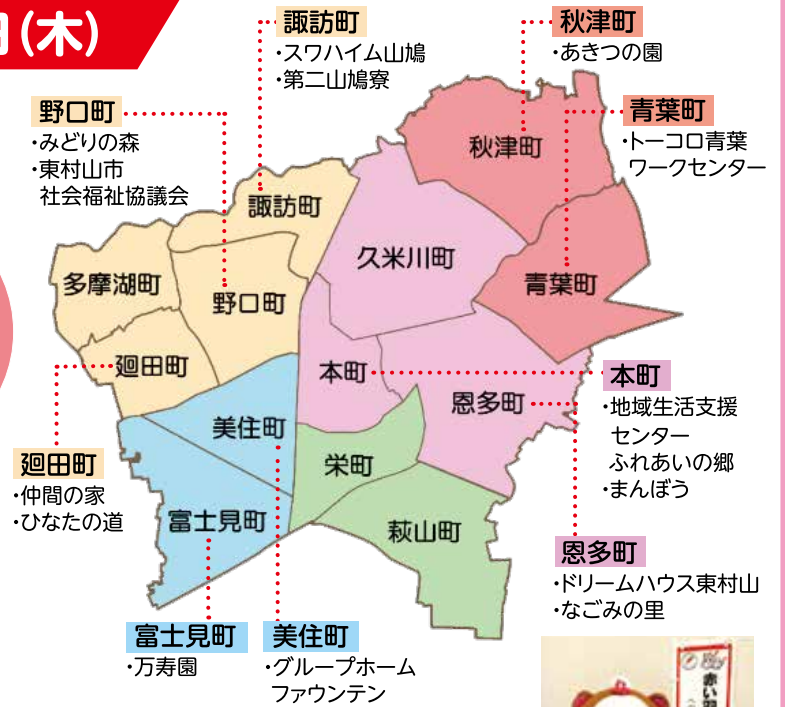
日(木)

諏訪町
・スワハイム山鳩
・第二山鳩寮

秋津町
・あきつの園

野口町
・みどりの森
・東村山市 社会福祉協議会

青葉町
・トーコロ青葉 ワークセンター

秋津町

諏訪町

久米川町

青葉町

多摩湖町

野口町

廻田町

本町

恩多町

美住町

栄町

富士見町

萩山町

本町
・地域生活支援 センター ふれあいの郷
・まんぼう

廻田町
・仲間の家
・ひなたの道

恩多町
・ドリームハウス東村山
・なごみの里

富士見町
・万寿園

美住町
・グループホーム ファウンテン